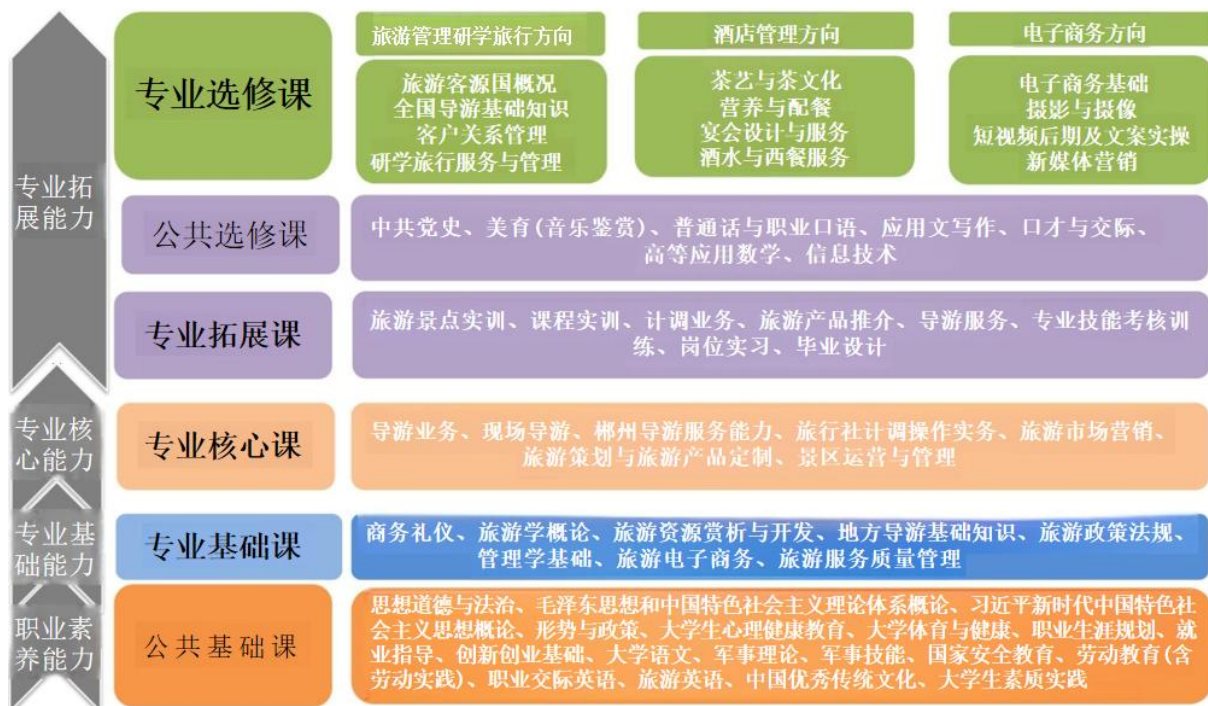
专业拓展能力

专业选修课

旅游管理研学旅行方向

旅游客源国概况
全国导游基础知识
客户关系管理
研学旅行服务与管理

酒店管理方向

茶艺与茶文化
营养与配餐
宴会设计与服务
酒水与西餐服务

电子商务方向

电子商务基础
摄影与摄像
短视频后期及文案实操
新媒体营销

公共选修课

中共党史、美育(音乐鉴赏)、普通话与职业口语、应用文写作、口才与交际、高等应用数学、信息技术

专业拓展课

旅游景点实训、课程实训、计调业务、旅游产品推介、导游服务、专业技能考核训练、岗位实习、毕业设计

专业核心能力

专业核心课

导游业务、现场导游、郴州导游服务能力、旅行社计调操作实务、旅游市场营销、旅游策划与旅游产品定制、景区运营与管理

专业基础能力

专业基础课

商务礼仪、旅游学概论、旅游资源赏析与开发、地方导游基础知识、旅游政策法规、管理学基础、旅游电子商务、旅游服务质量管理

职业素养能力

公共基础课

思想道德与法治、毛泽东思想和中国特色社会主义理论体系概论、习近平新时代中国特色社会主义思想概论、形势与政策、大学生心理健康教育、大学体育与健康、职业生涯规划、就业指导、创新创业基础、大学语文、军事理论、军事技能、国家安全教育、劳动教育(含劳动实践)、职业交际英语、旅游英语、中国优秀传统文化、大学生素质实践